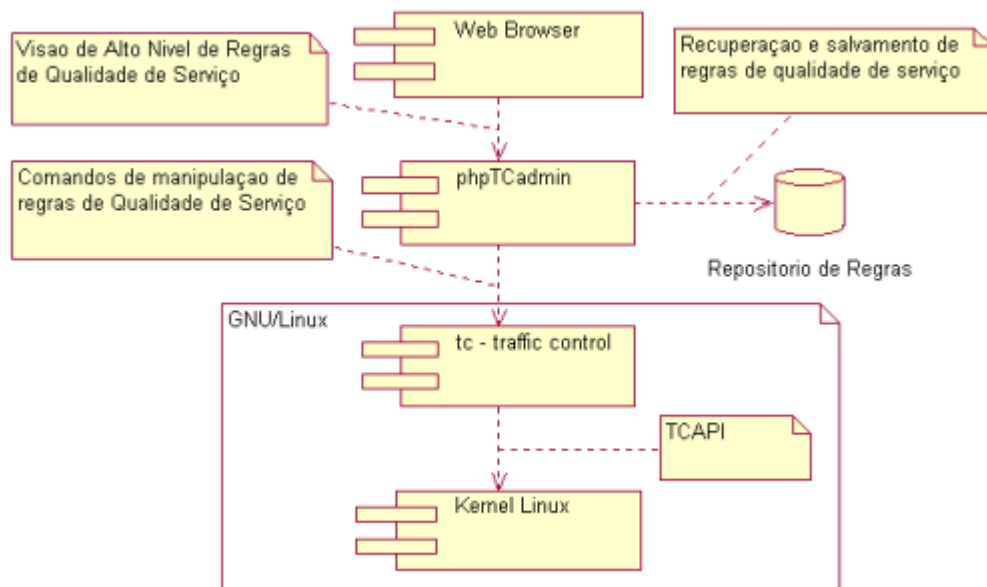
Web Browser

Visao de Alto Nivel de Regras de Qualidade de Serviço

Recuperaçao e salvamento de regras de qualidade de serviço

Comandos de manipulaçao de regras de Qualidade de Serviço

phpTCadmin

Repositorio de Regras

GNU/Linux

tc - traffic control

TCAPI

Kernel Linux